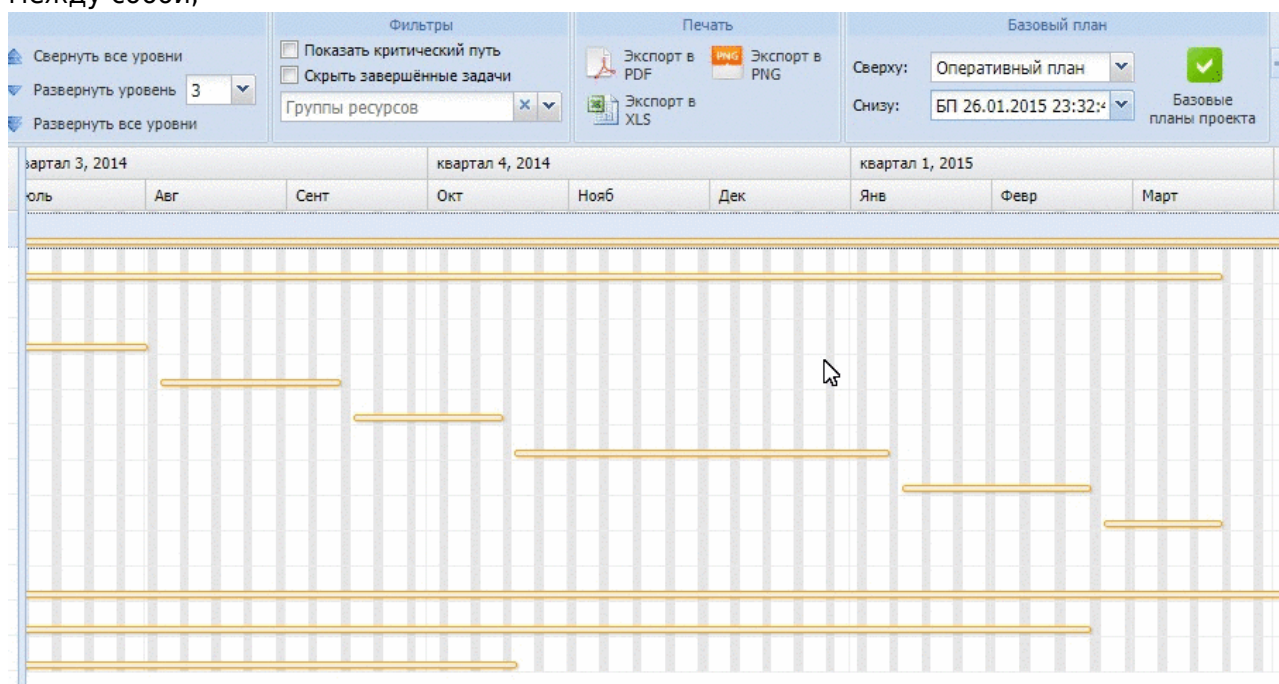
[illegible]

Свернуть все уровни
Развернуть уровень 3
Развернуть все уровни

Фильтры
Показать критический путь
Скрыть завершённые задачи
Группы ресурсов

Печать
Экспорт в PDF
Экспорт в PNG
Экспорт в XLS

Базовый план
Сверху: Оперативный план
Снизу: БП 26.01.2015 23:32:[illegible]
Базовые планы проекта

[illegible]артал 3, 2014
квартал 4, 2014
квартал 1, 2015

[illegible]оль
Авг
Сент
Окт
Нояб
Дек
Янв
Февр
Март